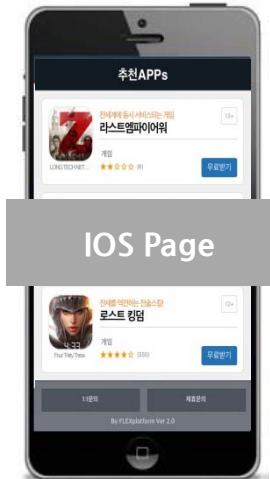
추천APPs

전세계에 동시 서비스되는 게임
라스트엠파이어워
LONG TECH NET...
게임
(8)
무료받기

IOS Page

전세를 역전하는 전술스킬
로스트 킹덤
Four Thirty Three
게임
(330)
무료받기

1:1문의
제휴문의

By FLEXplatform Ver 2.0